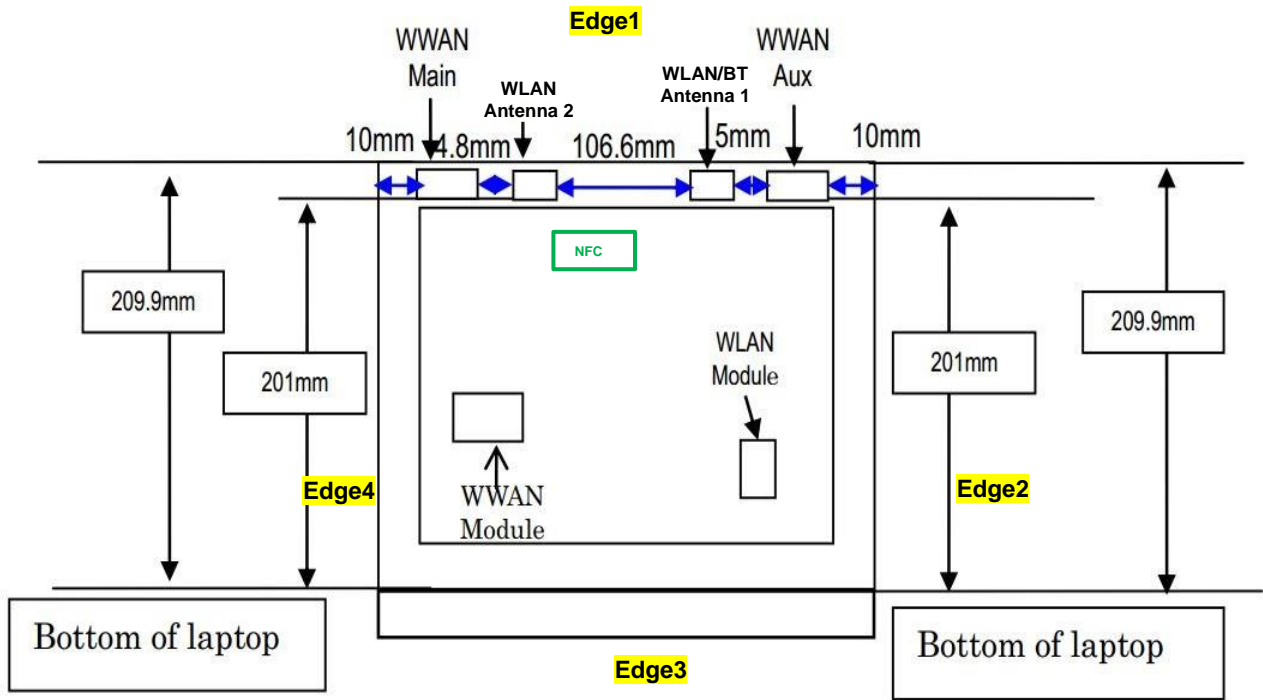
Edge1

WWAN Main

WLAN Antenna 2

WLAN/BT Antenna 1

WWAN Aux

10mm

4.8mm

106.6mm

5mm

10mm

NFC

209.9mm

201mm

201mm

209.9mm

WLAN Module

WWAN Module

Edge4

Edge2

Bottom of laptop

Bottom of laptop

Edge3